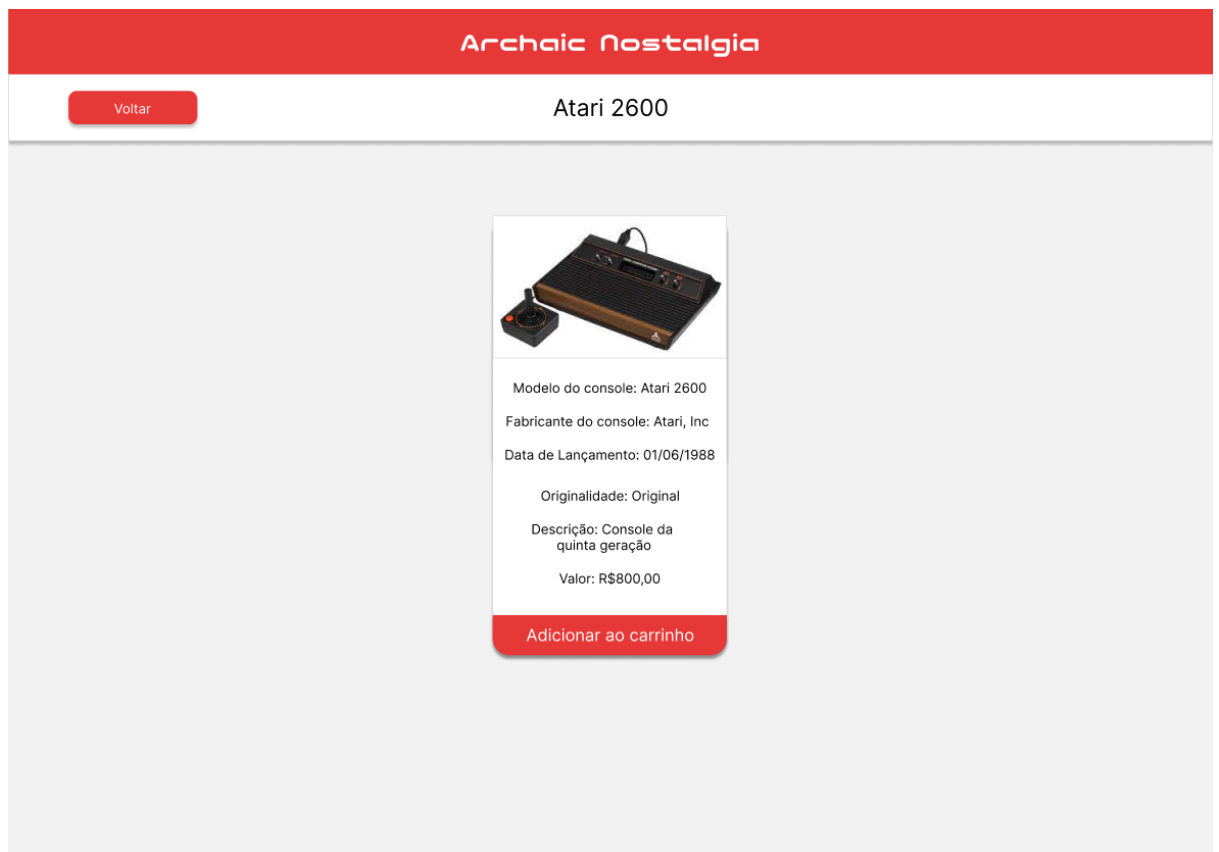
Archaic Nostalgia

Voltar

Atari 2600

Modelo do console: Atari 2600

Fabricante do console: Atari, Inc

Data de Lançamento: 01/06/1988

Originalidade: Original

Descrição: Console da quinta geração

Valor: R$800,00

Adicionar ao carrinho